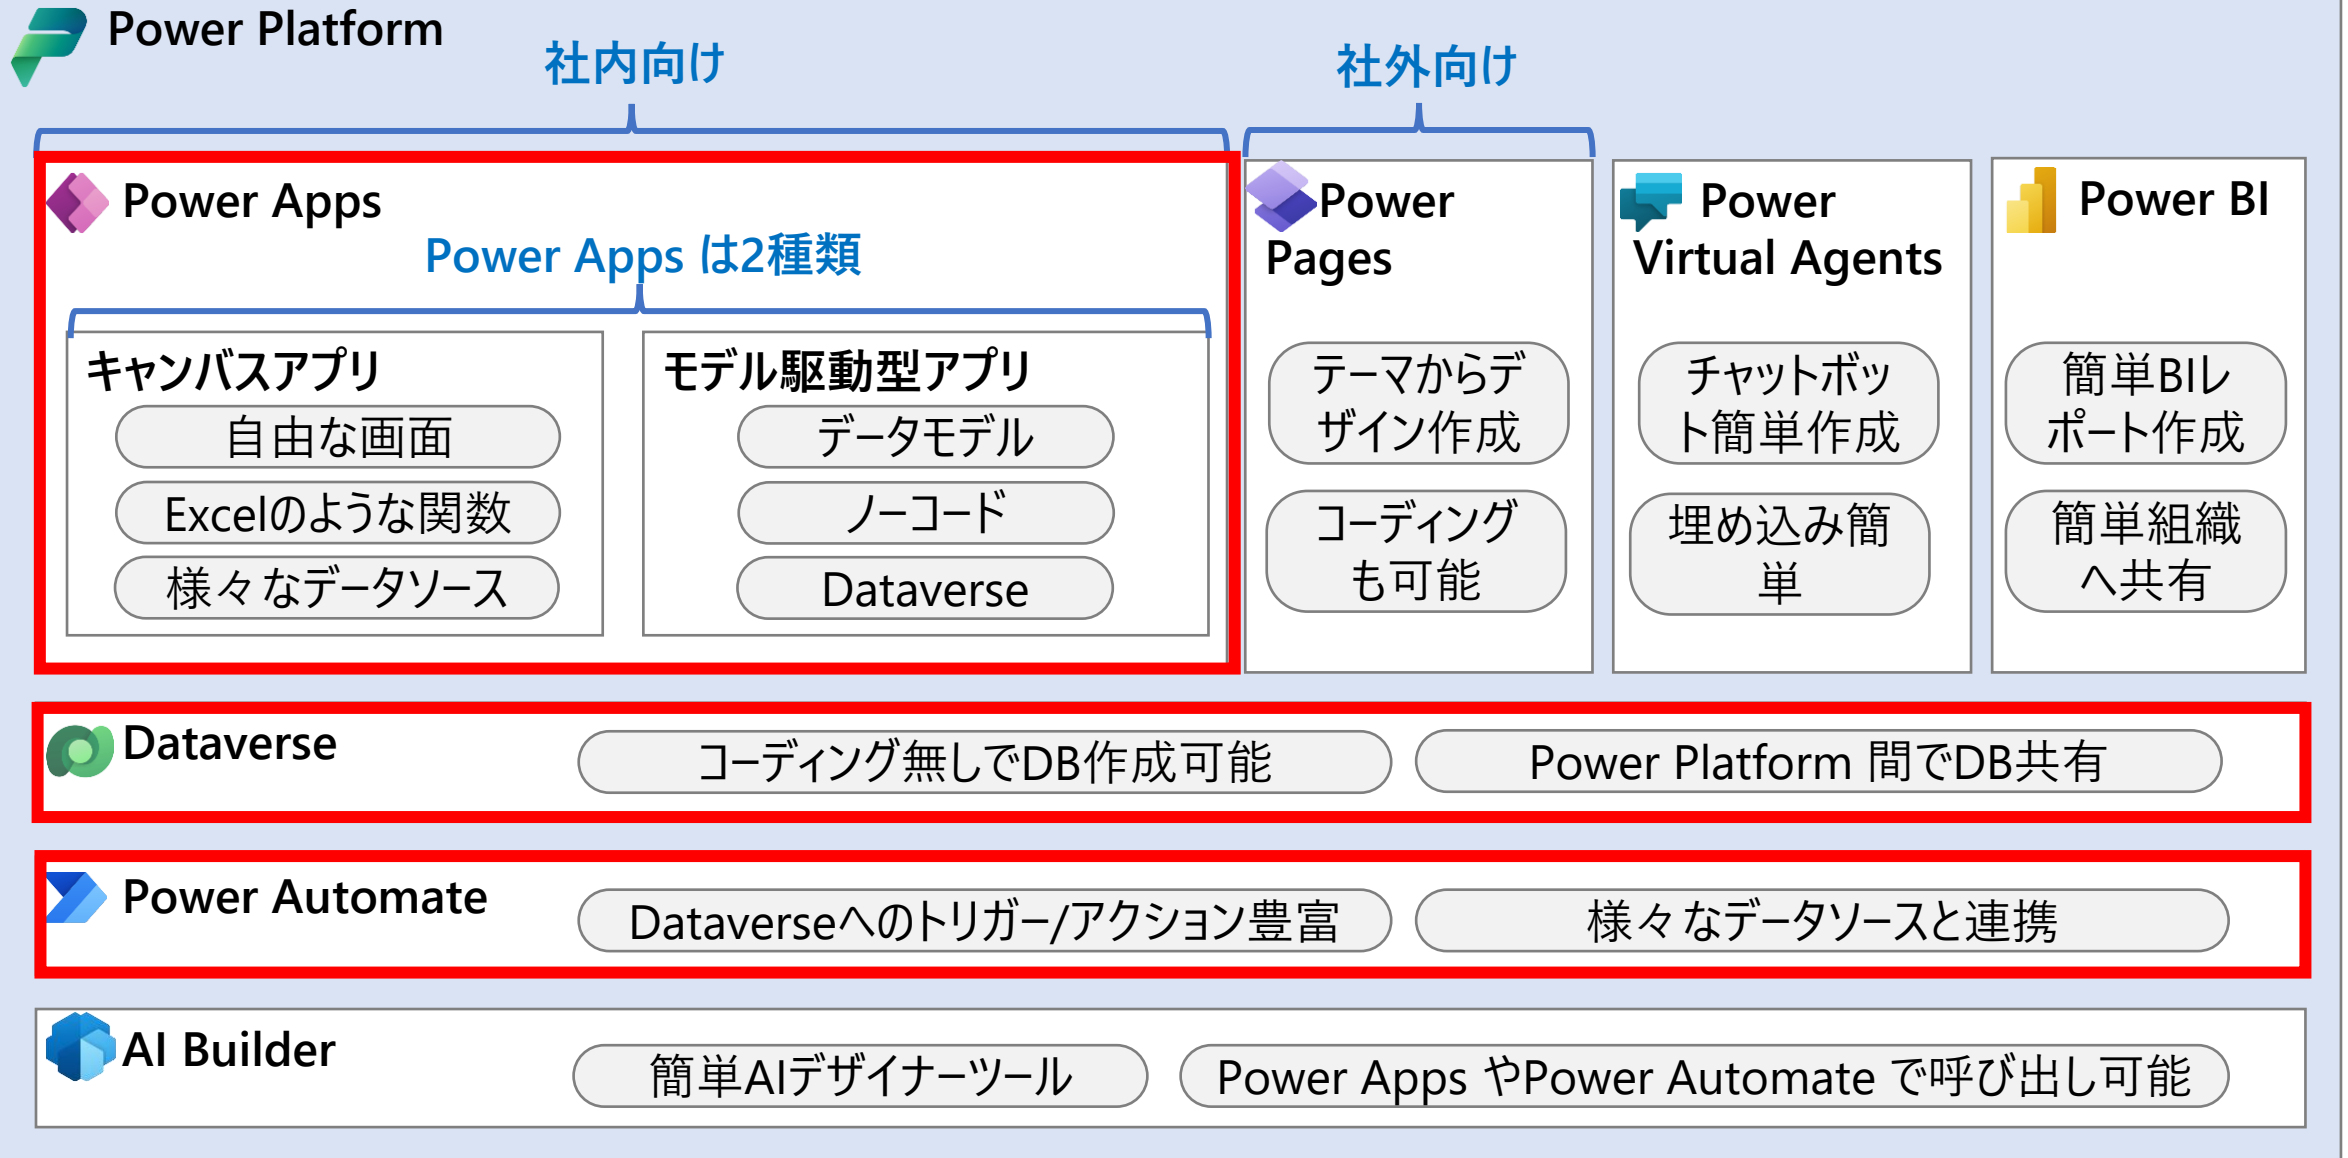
Power Platform

社内向け

社外向け

Power Apps

Power Apps は2種類

キャンバスアプリ

自由な画面

Excelのような関数

様々なデータソース

モデル駆動型アプリ

データモデル

ノーコード

Dataverse

Power Pages

テーマからデザイン作成

コーディングも可能

Power Virtual Agents

チャットボット簡単作成

埋め込み簡単

Power BI

簡単BIレポート作成

簡単組織へ共有

Dataverse

コーディング無しでDB作成可能

Power Platform 間でDB共有

Power Automate

Dataverseへのトリガー/アクション豊富

様々なデータソースと連携

AI Builder

簡単AIデザイナーツール

Power Apps やPower Automate で呼び出し可能